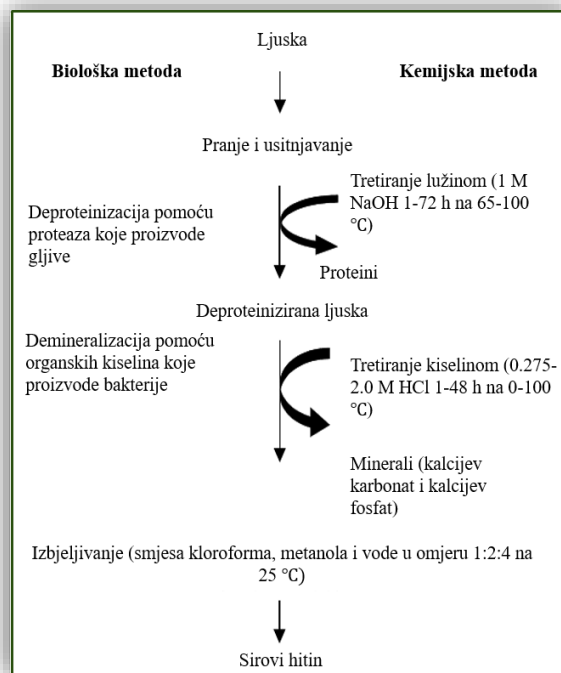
Ljuska

Biološka metoda

Kemijska metoda

Pranje i usitnjavanje

Tretiranje lužinom (1 M NaOH 1-72 h na 65-100 °C)

Deproteinizacija pomoću proteaza koje proizvode gljive

Proteini

Deproteinizirana ljuska

Demineralizacija pomoću organskih kiselina koje proizvode bakterije

Tretiranje kiselinom (0.275-2.0 M HCl 1-48 h na 0-100 °C)

Minerali (kalcijev karbonat i kalcijev fosfat)

Izbjeljivanje (smjesa kloroforma, metanola i vode u omjeru 1:2:4 na 25 °C)

Sirovi hitin